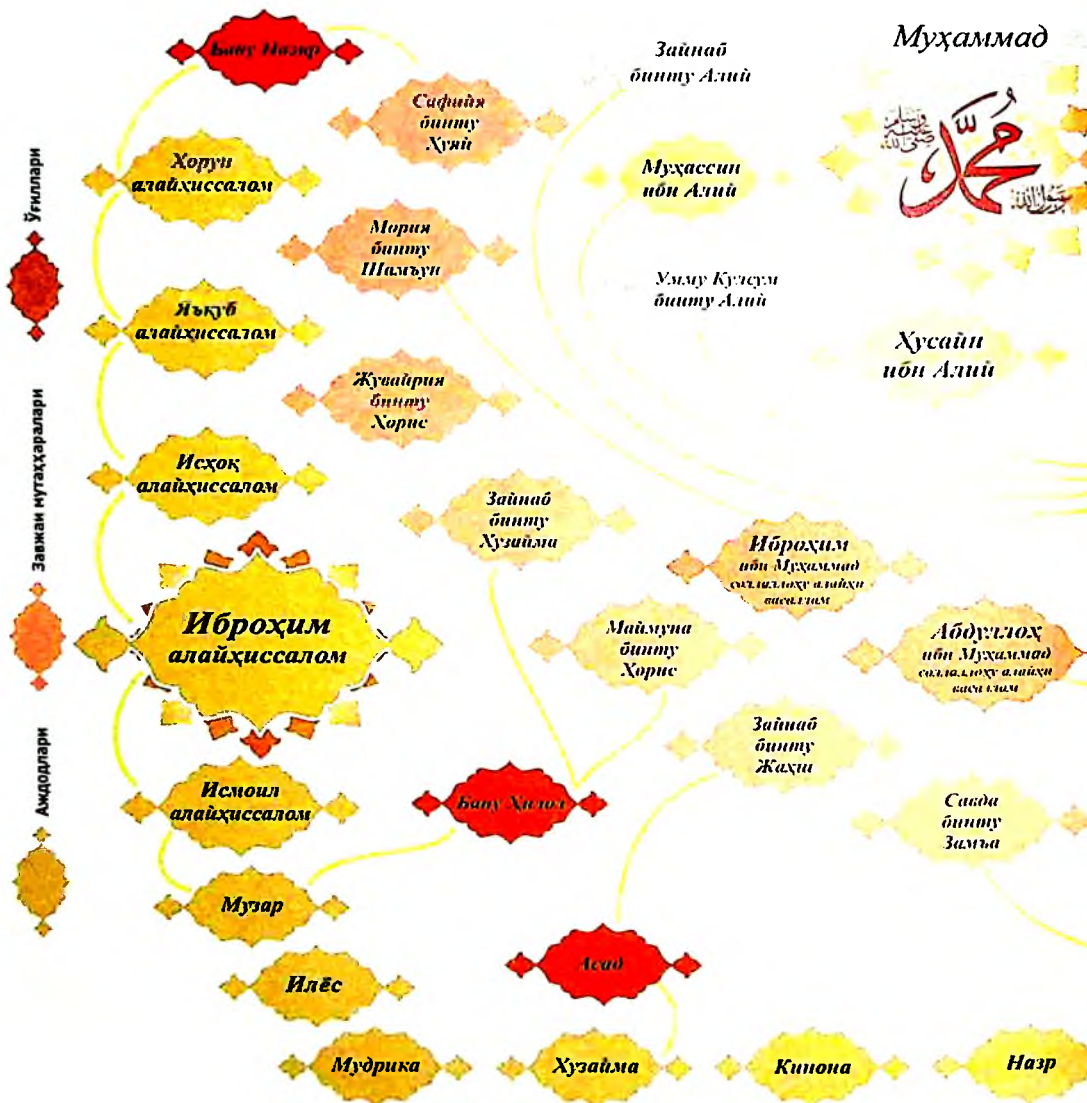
Муҳаммад

Бану Назр

Зайнаб бинту Алий

Сафийя бинту Ҳуйй

Ҳоруи алайҳиссалом

Муҳассин ибн Алий

Мория бинту Шамъун

Умму Кулсум бинту Алий

Яъқуб алайҳиссалом

Ҳусайн ибн Алий

Жувайрия бинту Ҳорис

Исҳоқ алайҳиссалом

Зайнаб бинту Хузайма

Иброҳим ибн Муҳаммад соллаллоҳу алайҳи васаллам

Иброҳим алайҳиссалом

Маймуна бинту Ҳорис

Абдуллоҳ ибн Муҳаммад соллаллоҳу алайҳи васаллам

Зайнаб бинту Жаҳш

Исмоил алайҳиссалом

Бану Ҳилол

Савда бинту Замъа

Музар

Асад

Илёс

Мудрика

Хузайма

Кинона

Назр

Ўғиллари

Завжаи мутаҳҳаралари

Аждодлари